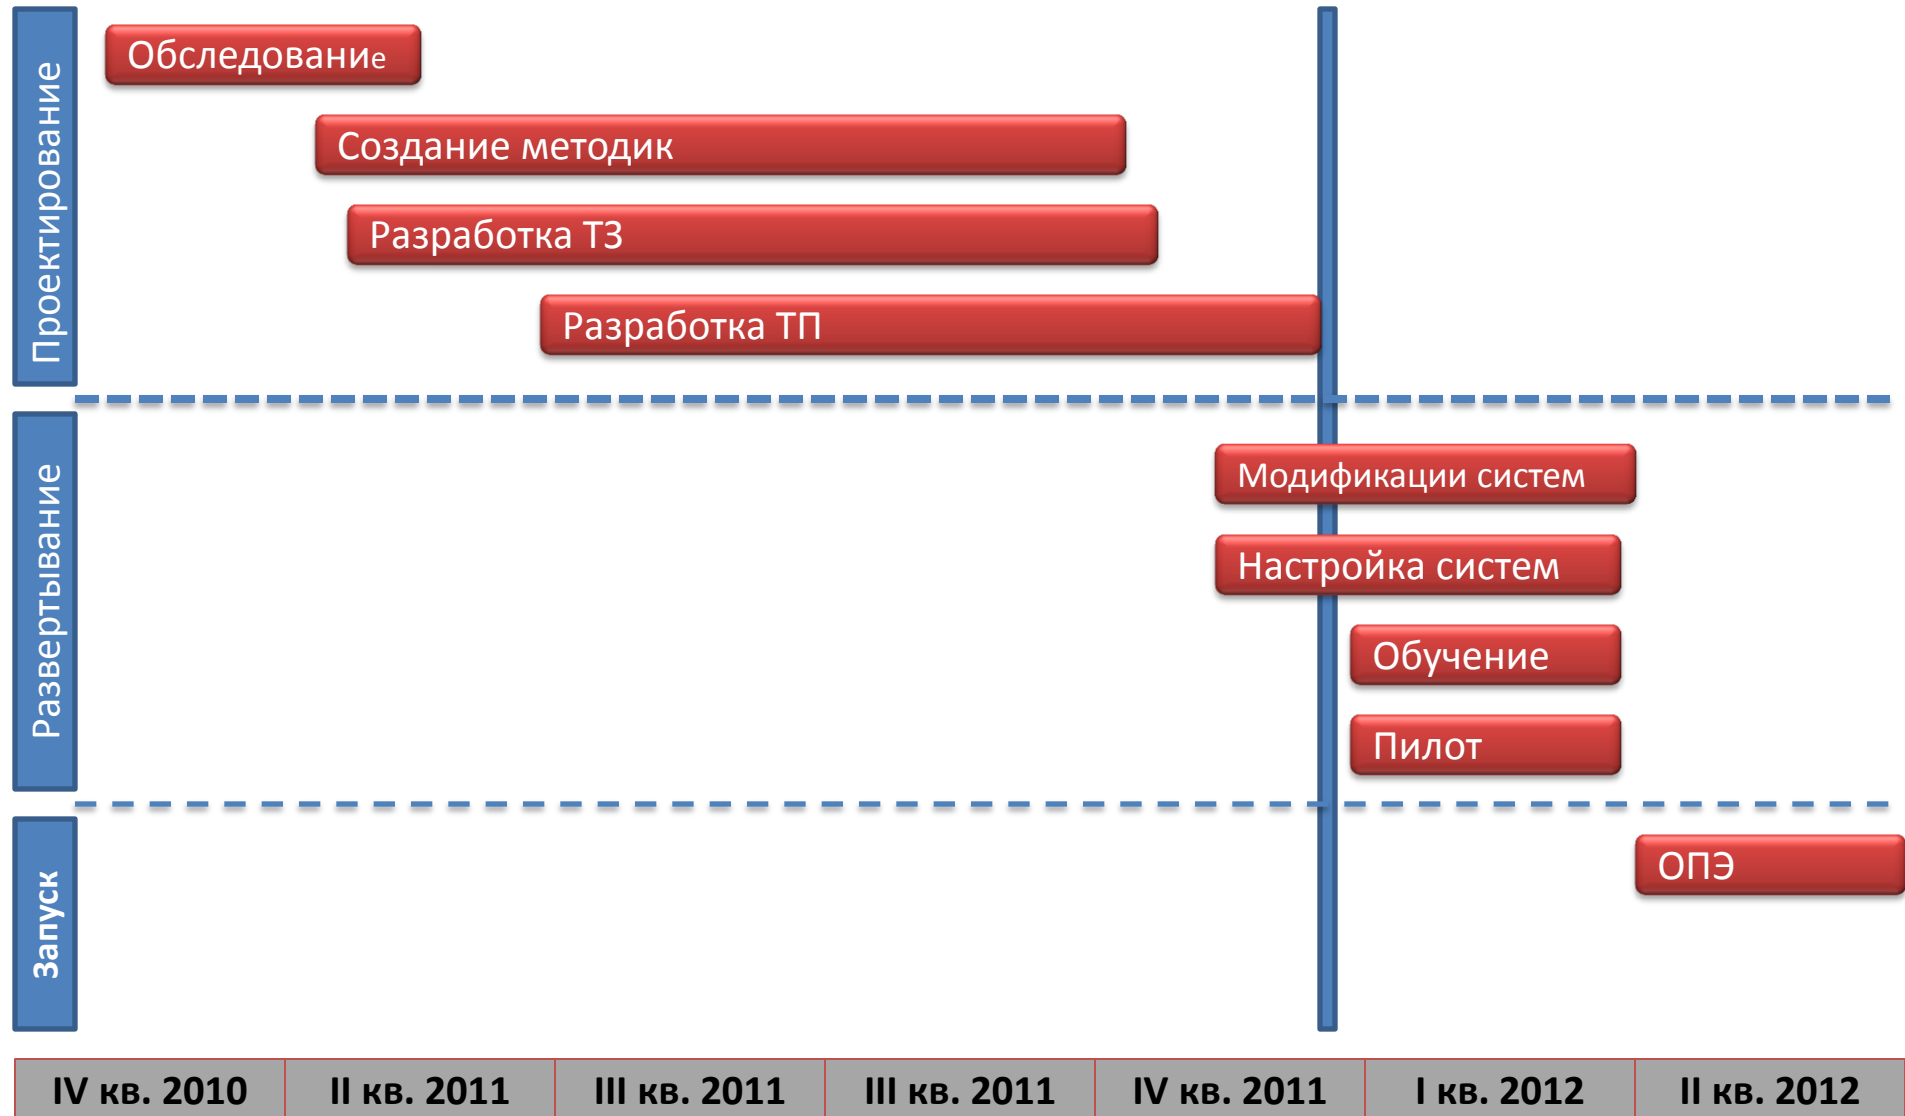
Проектирование

Обследование

Создание методик

Разработка ТЗ

Разработка ТП

Развертывание

Модификации систем

Настройка систем

Обучение

Пилот

Запуск

ОПЭ

| IV кв. 2010 | II кв. 2011 | III кв. 2011 | III кв. 2011 | IV кв. 2011 | I кв. 2012 | II кв. 2012 |